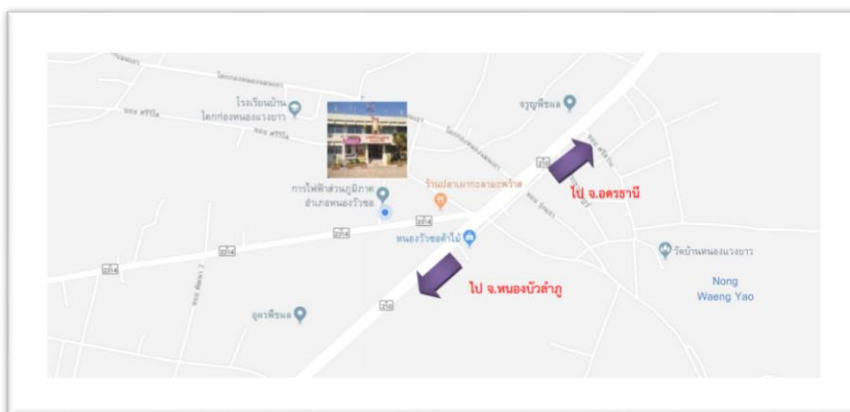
โรงเรียนบ้านโคกก่องหนองแวงยาว

จรูญพืชผล

ร้านปลาเผากะลามะพร้าว

การไฟฟ้าส่วนภูมิภาค อำเภอหนองวัวซอ

ไป จ.อุดรธานี

หนองวัวซอค้าไม้

วัดบ้านหนองแวงยาว

Nong Waeng Yao

ไป จ.หนองบัวลำภู

อุดรพืชผล

210

2146

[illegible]